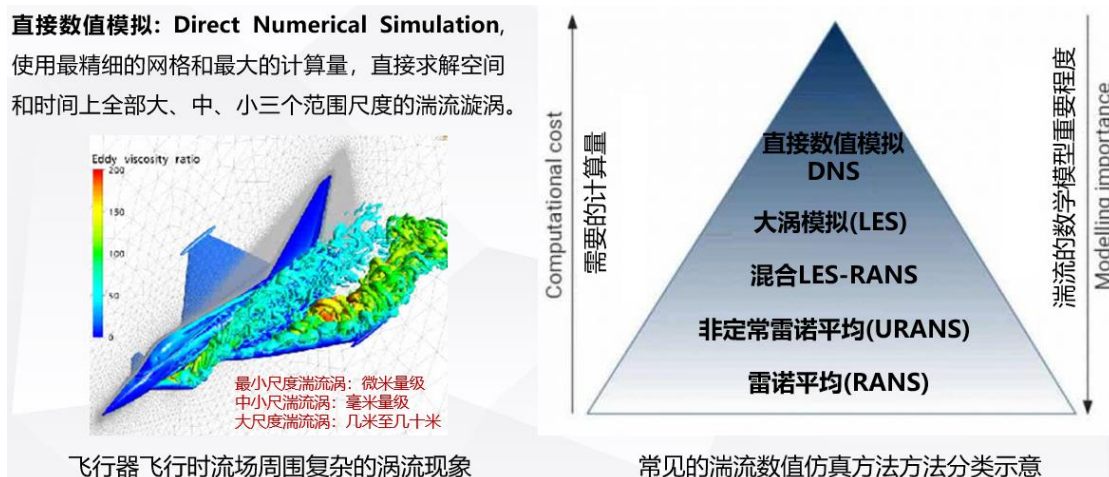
**直接数值模拟：Direct Numerical Simulation**，使用最精细的网格和最大的计算量，直接求解空间和时间上全部大、中、小三个范围尺度的湍流旋涡。

Eddy viscosity ratio
200
150
100
50
0

最小尺度湍流涡：微米量级
中小尺湍流涡：毫米量级
大尺度湍流涡：几米至几十米

飞行器飞行时流场周围复杂的涡流现象

Computational cost
需要的计算量

直接数值模拟
DNS
大涡模拟(LES)
混合LES-RANS
非定常雷诺平均(URANS)
雷诺平均(RANS)

湍流的数学模型重要程度
Modelling importance

常见的湍流数值仿真方法方法分类示意